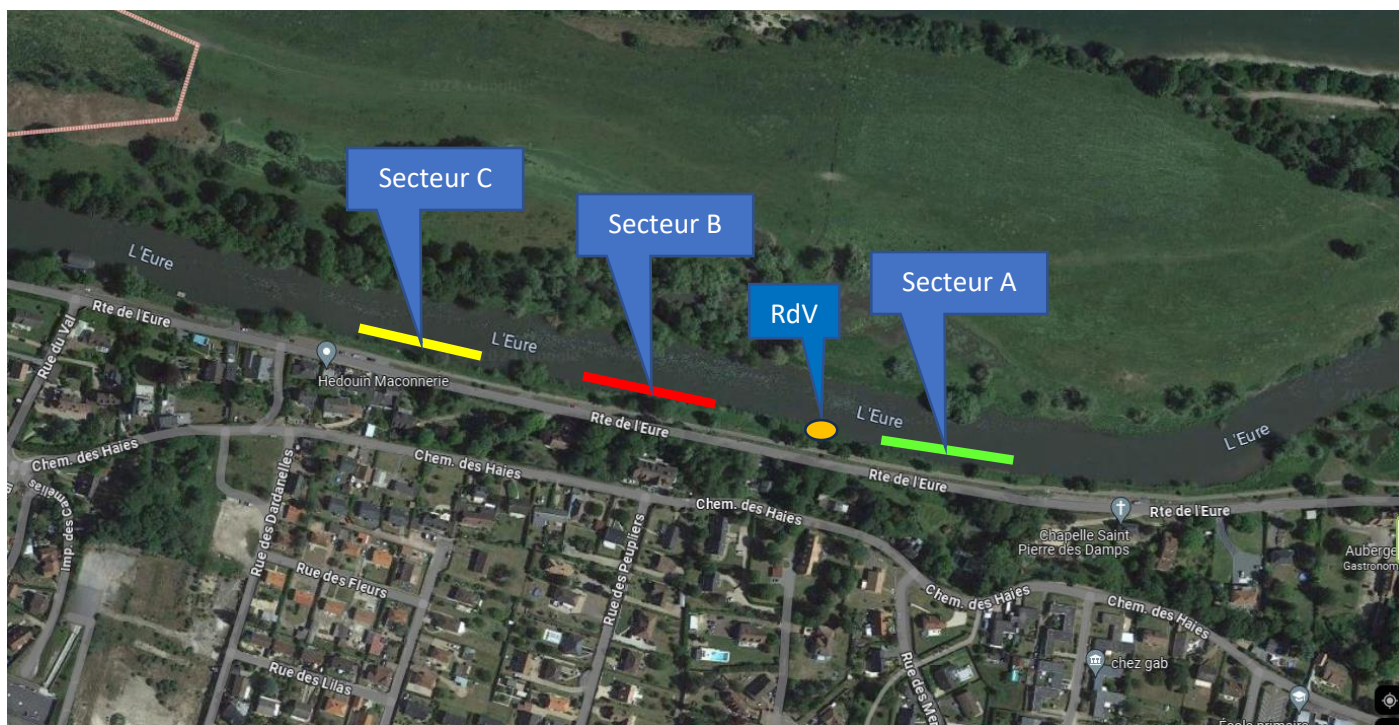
Secteur C

Secteur B

Secteur A

RdV

L'Eure

L'Eure

L'Eure

L'Eure

Rte de l'Eure

Rte de l'Eure

Rte de l'Eure

Rte de l'Eure

Rue du Val

Hedouin Maconnerie

Chem. des Haies

Chem. des Haies

Chem. des Haies

Chem. des Haies

Chem. des Haies

Imp. des Camelias

Rue des Dardanelles

Rue des Fleurs

Rue des Lilas

Rue des Peupliers

Rue des Me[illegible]

Chapelle Saint Pierre des Damps

chez gab

Auberge

Gastronom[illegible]

École primaire